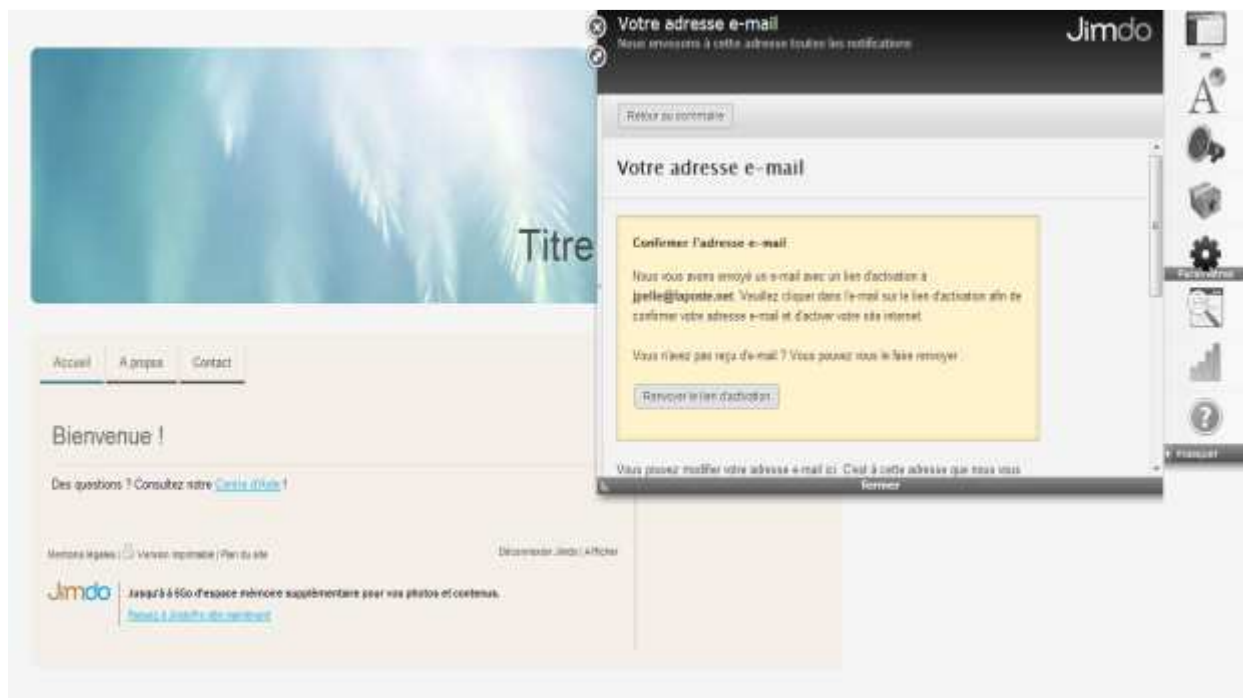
Votre adresse e-mail
Nous envoyons à cette adresse toutes les notifications

Jimdo

Retour au sommaire

Votre adresse e-mail

Confirmer l'adresse e-mail

Nous vous avons envoyé un e-mail avec un lien d'activation à jpelle@laposte.net. Veuillez cliquer dans l'e-mail sur le lien d'activation afin de confirmer votre adresse e-mail et d'activer votre site internet.

Vous n'avez pas reçu d'e-mail ? Vous pouvez vous le faire renvoyer.

Renvoyer le lien d'activation

Vous pouvez modifier votre adresse e-mail ici. C'est à cette adresse que nous vous

Fermer

Paramètres

Français

Titre

Accueil A propos Contact

Bienvenue !

Des questions ? Consultez notre Centre d'Aide !

Mentions légales | Version imprimable | Plan du site

Déconnexion Jimdo | Afficher

Jimdo

Jusqu'à à 5Go d'espace mémoire supplémentaire pour vos photos et contenus.
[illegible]